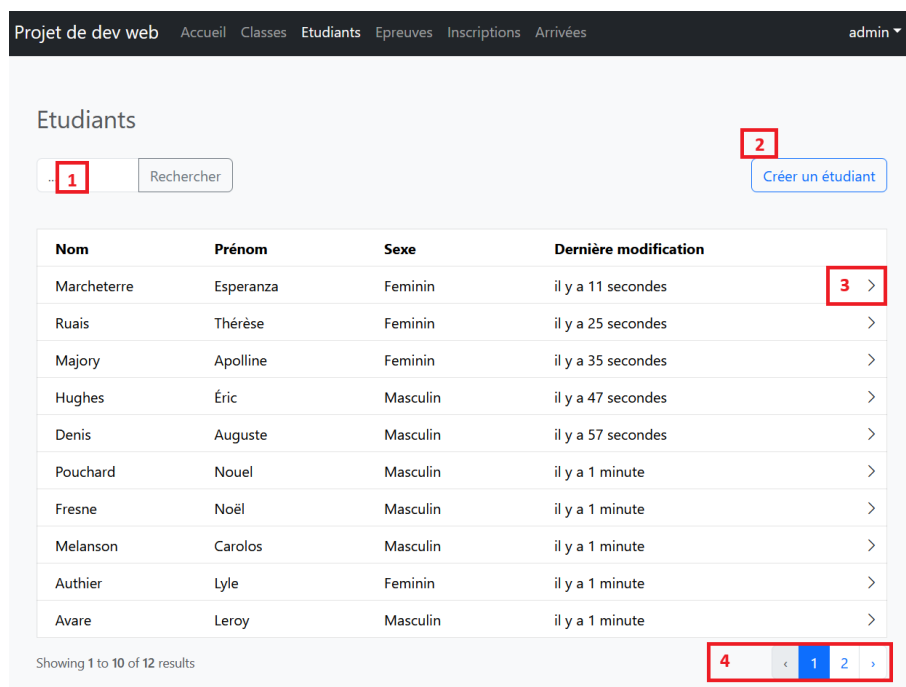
Projet de dev web Accueil Classes Etudiants Epreuves Inscriptions Arrivées admin

Etudiants

1 Rechercher

2

Créer un étudiant

| Nom | Prénom | Sexe | Dernière modification | |
|---|---|---|---|---|
| Marcheterre | Esperanza | Feminin | il y a 11 secondes | 3 > |
| Ruais | Thérèse | Feminin | il y a 25 secondes | > |
| Majory | Apolline | Feminin | il y a 35 secondes | > |
| Hughes | Éric | Masculin | il y a 47 secondes | > |
| Denis | Auguste | Masculin | il y a 57 secondes | > |
| Pouchard | Nouel | Masculin | il y a 1 minute | > |
| Fresne | Noël | Masculin | il y a 1 minute | > |
| Melanson | Carolos | Masculin | il y a 1 minute | > |
| Authier | Lyle | Feminin | il y a 1 minute | > |
| Avare | Leroy | Masculin | il y a 1 minute | > |

Showing 1 to 10 of 12 results

4 ‹ 1 2 ›